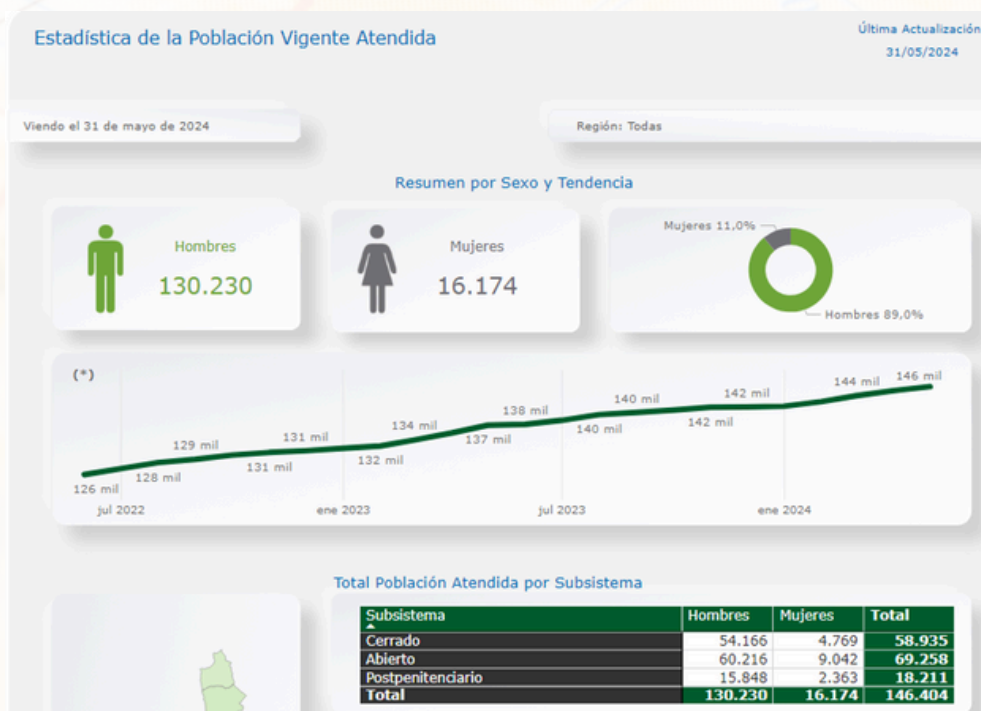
Estadística de la Población Vigente Atendida

Última Actualización
31/05/2024

Viendo el 31 de mayo de 2024

Región: Todas

Resumen por Sexo y Tendencia

Hombres
130.230

Mujeres
16.174

Mujeres 11,0%
Hombres 89,0%

(*)

126 mil
128 mil
129 mil
131 mil
131 mil
132 mil
134 mil
137 mil
138 mil
140 mil
140 mil
142 mil
142 mil
144 mil
146 mil

jul 2022
ene 2023
jul 2023
ene 2024

Total Población Atendida por Subsistema

| Subsistema | Hombres | Mujeres | Total |
|---|---|---|---|
| Cerrado | 54.166 | 4.769 | 58.935 |
| Abierto | 60.216 | 9.042 | 69.258 |
| Postpenitenciario | 15.848 | 2.363 | 18.211 |
| Total | 130.230 | 16.174 | 146.404 |